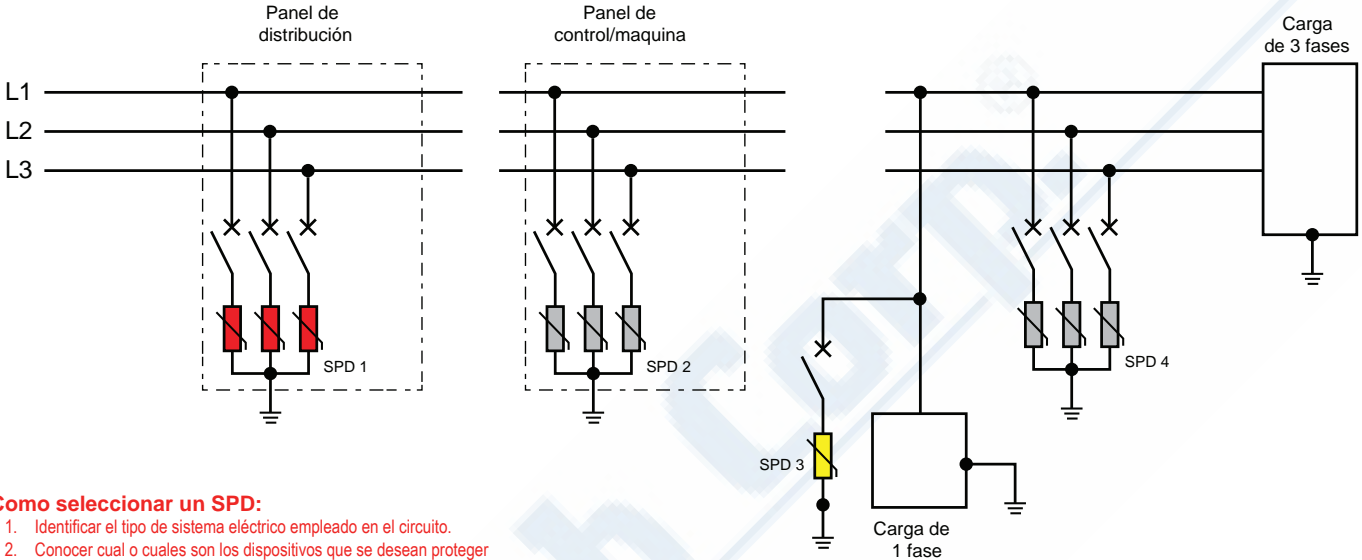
Panel de distribución

Panel de control/maquina

Carga de 3 fases

L1
L2
L3

SPD 1

SPD 2

SPD 4

SPD 3

Carga de 1 fase

Como seleccionar un SPD:
1. Identificar el tipo de sistema eléctrico empleado en el circuito.
2. Conocer cual o cuales son los dispositivos que se desean proteger